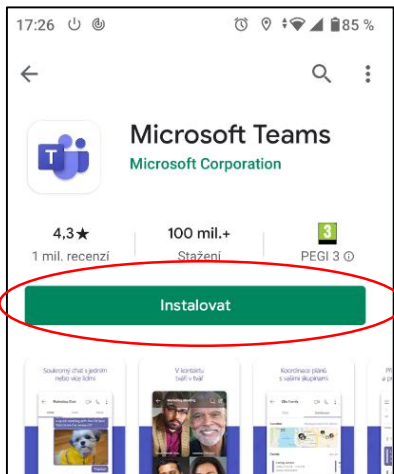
17:26

85 %

Microsoft Teams
Microsoft Corporation

4,3★
1 mil. recenzí

100 mil.+
Stažení

3
PEGI 3 ⓘ

Instalovat

Soukromý chat s jedním nebo více lidmi

V kontaktu tváří v tvář

Koordinace plánů s vašimi skupinami

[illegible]